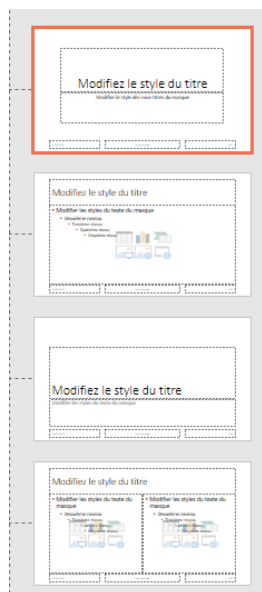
Modifiez le style du titre
Modifiez le style des sous-titres du masque

Modifiez le style du titre
• Modifier les styles du texte du masque
• Deuxième niveau
• Troisième niveau
• Quatrième niveau
• Cinquième niveau

Modifiez le style du titre
Modifiez les styles du texte du masque

Modifiez le style du titre
• Modifier les styles du texte du masque
• Deuxième niveau
• Troisième niveau
• Modifier les styles du texte du masque
• Deuxième niveau
• Troisième niveau